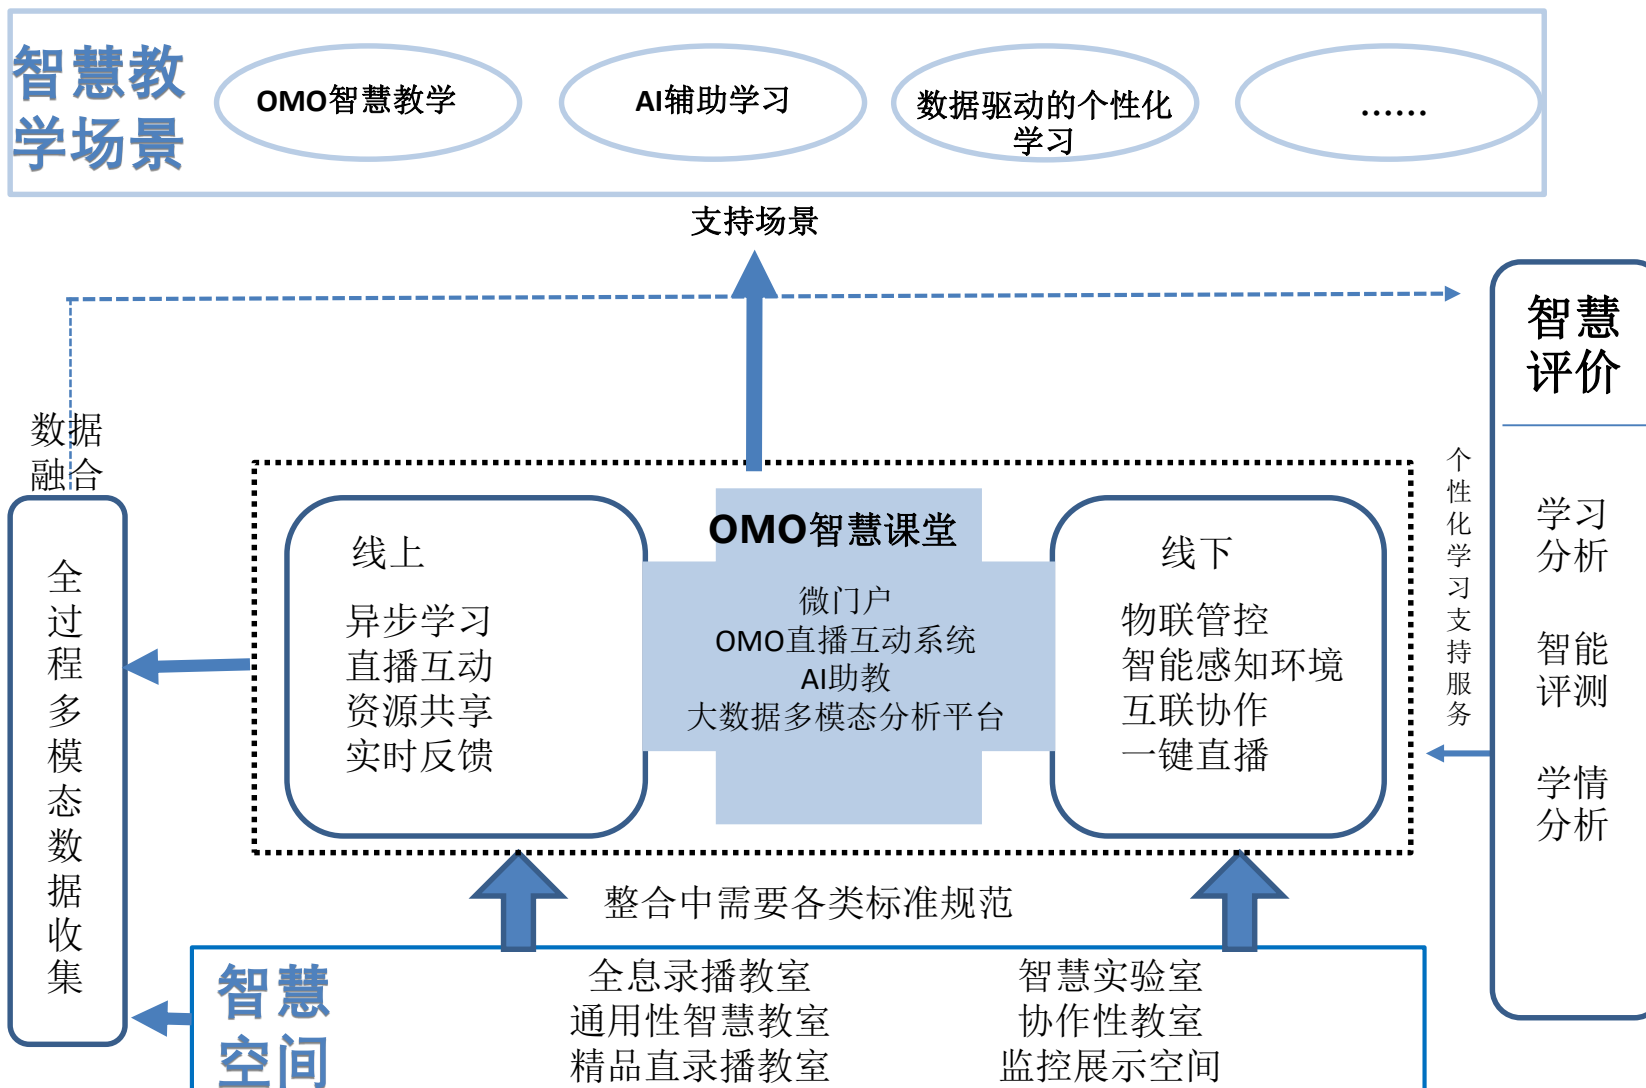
智慧教学场景

OMO智慧教学

AI辅助学习

数据驱动的个性化学习

……

支持场景

智慧评价

数据融合

全过程多模态数据收集

线上

异步学习
直播互动
资源共享
实时反馈

OMO智慧课堂

微门户
OMO直播互动系统
AI助教
大数据多模态分析平台

线下

物联管控
智能感知环境
互联协作
一键直播

个性化学习支持服务

学习分析

智能评测

学情分析

整合中需要各类标准规范

智慧空间

全息录播教室
通用性智慧教室
精品直录播教室

智慧实验室
协作性教室
监控展示空间